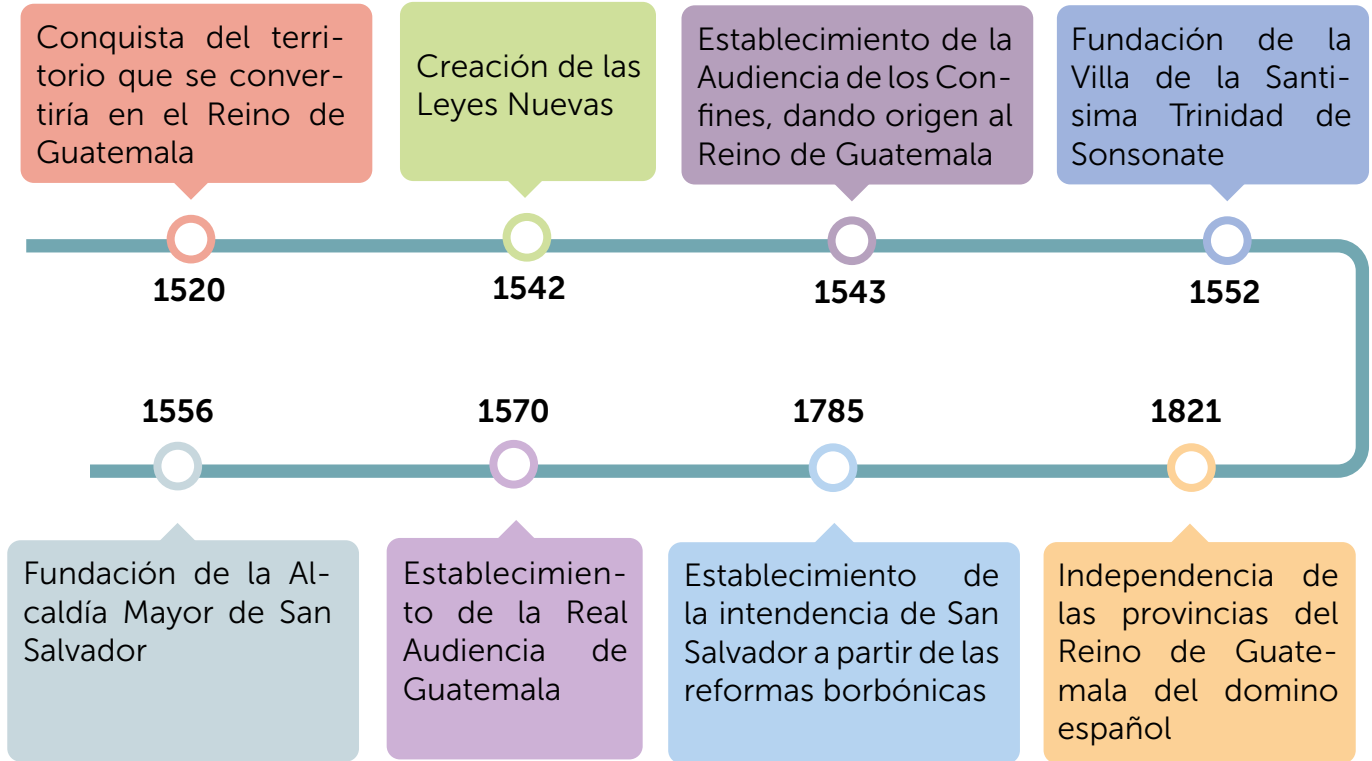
Conquista del territorio que se convertiría en el Reino de Guatemala

1520

Creación de las Leyes Nuevas

1542

Establecimiento de la Audiencia de los Confines, dando origen al Reino de Guatemala

1543

Fundación de la Villa de la Santisima Trinidad de Sonsonate

1552

1556

Fundación de la Alcaldía Mayor de San Salvador

1570

Establecimiento de la Real Audiencia de Guatemala

1785

Establecimiento de la intendencia de San Salvador a partir de las reformas borbónicas

1821

Independencia de las provincias del Reino de Guatemala del domino español